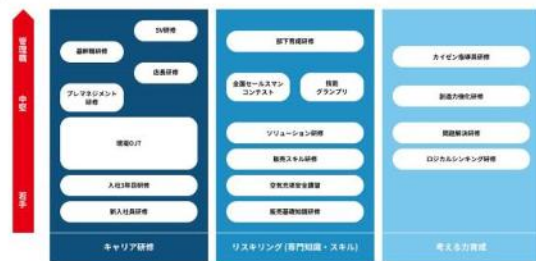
管理職
中堅
若手

SV研修
幹部職研修
店長研修
プレマネジメント研修
現場OJT
入社3年目研修
新入社員研修
キャリア研修

部下育成研修
全国セールスマンコンテスト
技能グランプリ
ソリューション研修
販売スキル研修
空気洗浄安全講習
販売基礎知識研修
リスキリング（専門知識・スキル）

カイゼン指導員研修
創造力強化研修
問題解決研修
ロジカルシンキング研修
考える力育成